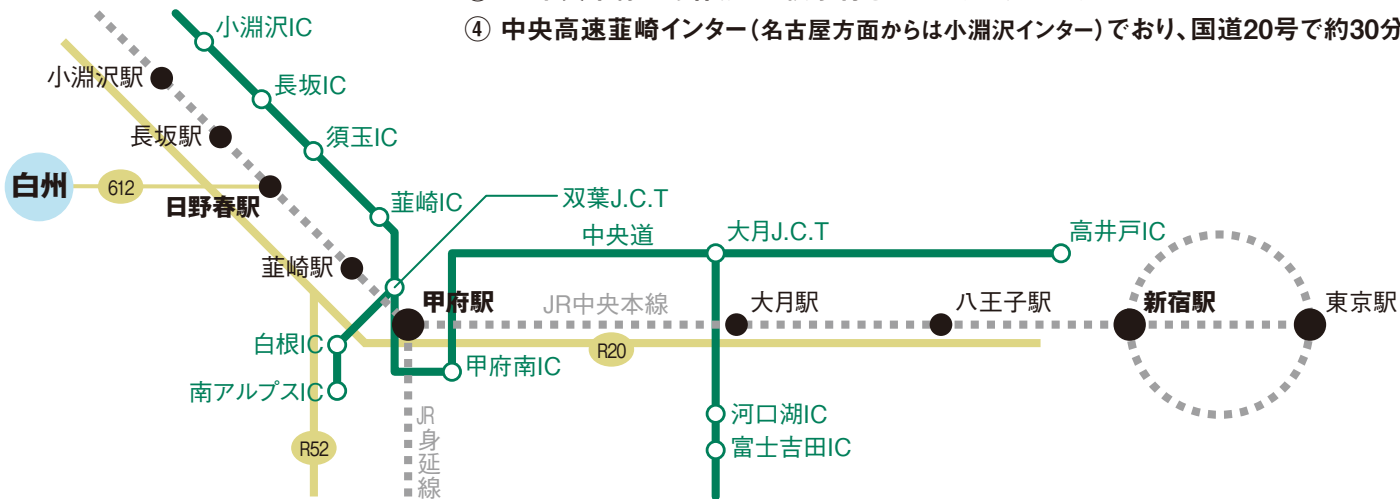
④ 中央高速韮崎インター（名古屋方面からは小淵沢インター）でおり、国道20号で約30分

小淵沢IC
小淵沢駅
長坂IC
長坂駅
須玉IC
白州
612
日野春駅
韮崎IC
双葉J.C.T
中央道
大月J.C.T
高井戸IC
韮崎駅
甲府駅
JR中央本線
大月駅
八王子駅
新宿駅
東京駅
白根IC
R20
甲府南IC
南アルプスIC
JR身延線
河口湖IC
富士吉田IC
R52